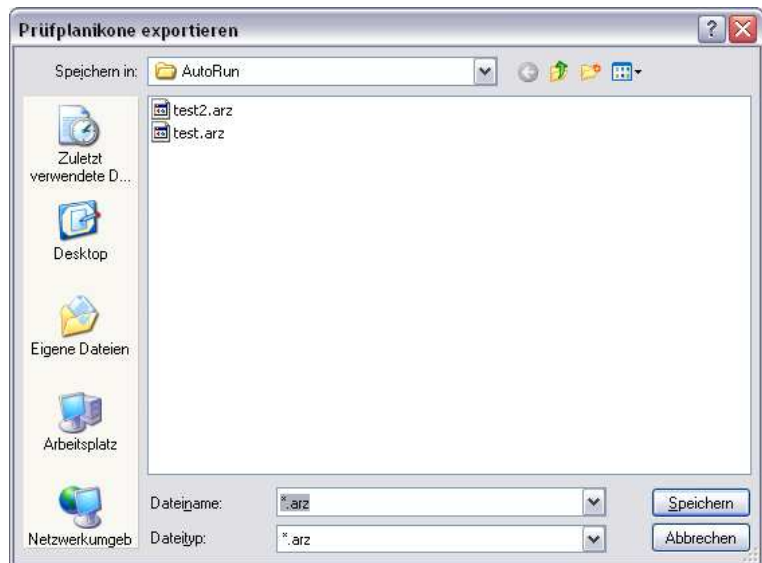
Prüfplanikone exportieren

Speichern in: AutoRun

test2.arz
test.arz

Zuletzt verwendete D...

Desktop

Eigene Dateien

Arbeitsplatz

Netzwerkumgeb

Dateiname: *.arz

Dateityp: *.arz

Speichern

Abbrechen